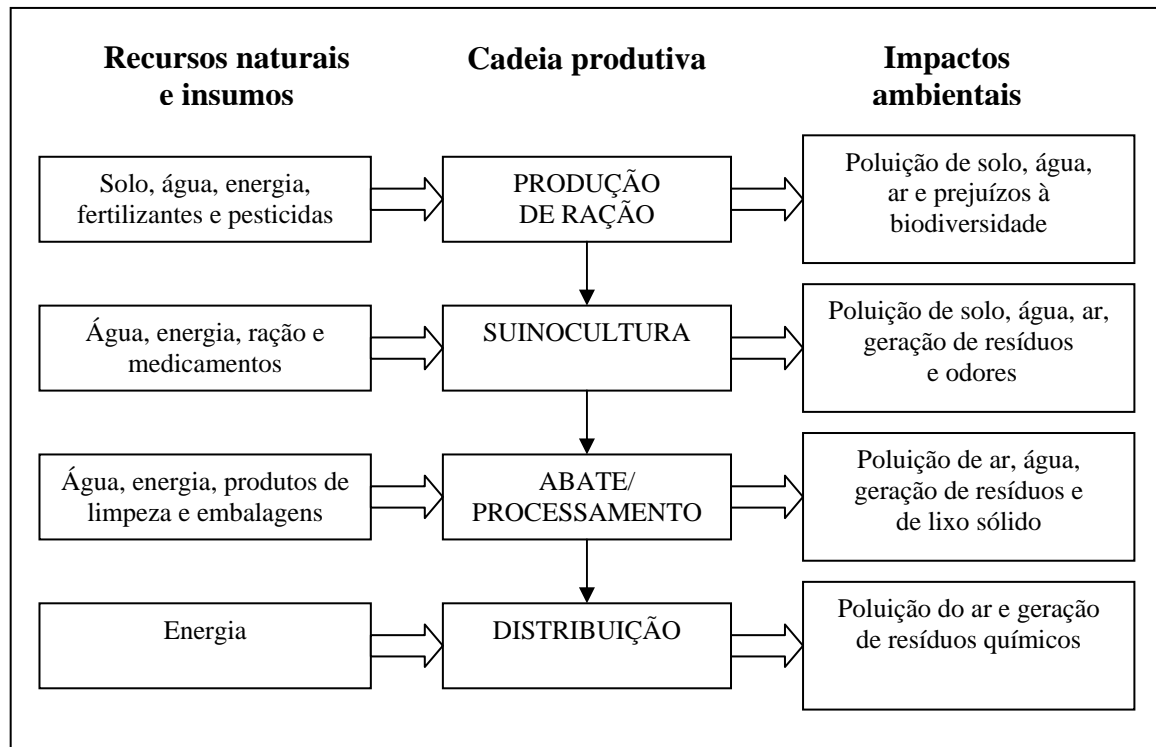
Recursos naturais e insumos

Cadeia produtiva

Impactos ambientais

Solo, água, energia, fertilizantes e pesticidas

PRODUÇÃO DE RAÇÃO

Poluição de solo, água, ar e prejuízos à biodiversidade

Água, energia, ração e medicamentos

SUINOCULTURA

Poluição de solo, água, ar, geração de resíduos e odores

Água, energia, produtos de limpeza e embalagens

ABATE/ PROCESSAMENTO

Poluição de ar, água, geração de resíduos e de lixo sólido

Energia

DISTRIBUIÇÃO

Poluição do ar e geração de resíduos químicos